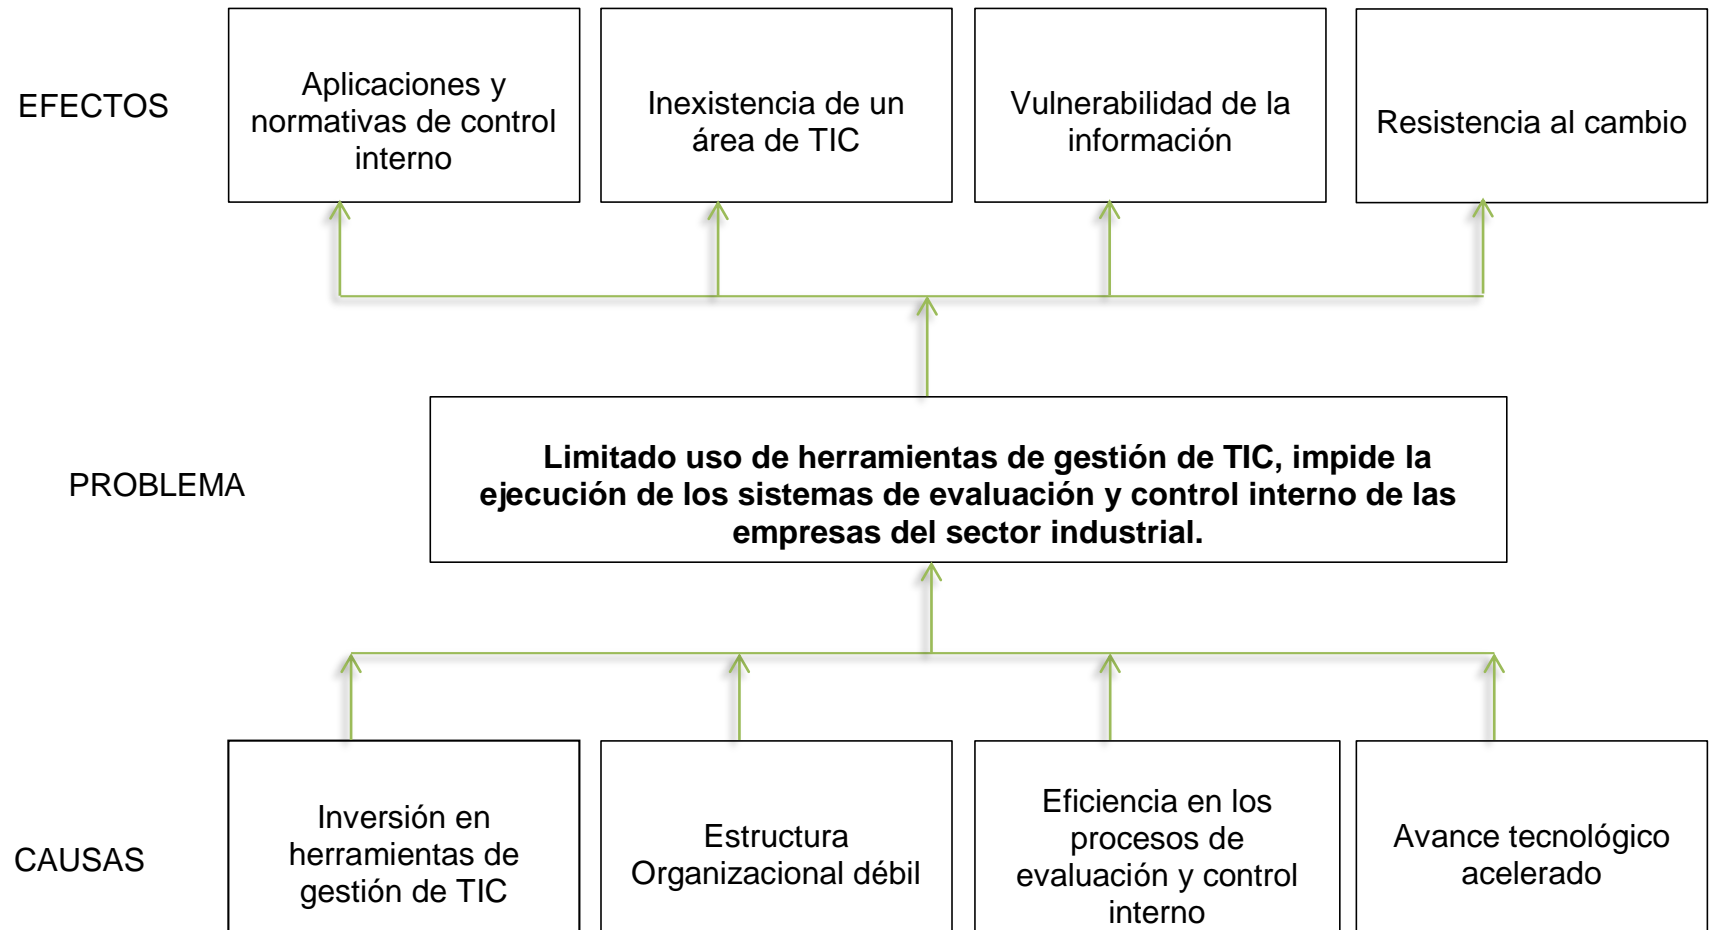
EFECTOS

Aplicaciones y normativas de control interno

Inexistencia de un área de TIC

Vulnerabilidad de la información

Resistencia al cambio

PROBLEMA

**Limitado uso de herramientas de gestión de TIC, impide la ejecución de los sistemas de evaluación y control interno de las empresas del sector industrial.**

CAUSAS

Inversión en herramientas de gestión de TIC

Estructura Organizacional débil

Eficiencia en los procesos de evaluación y control interno

Avance tecnológico acelerado